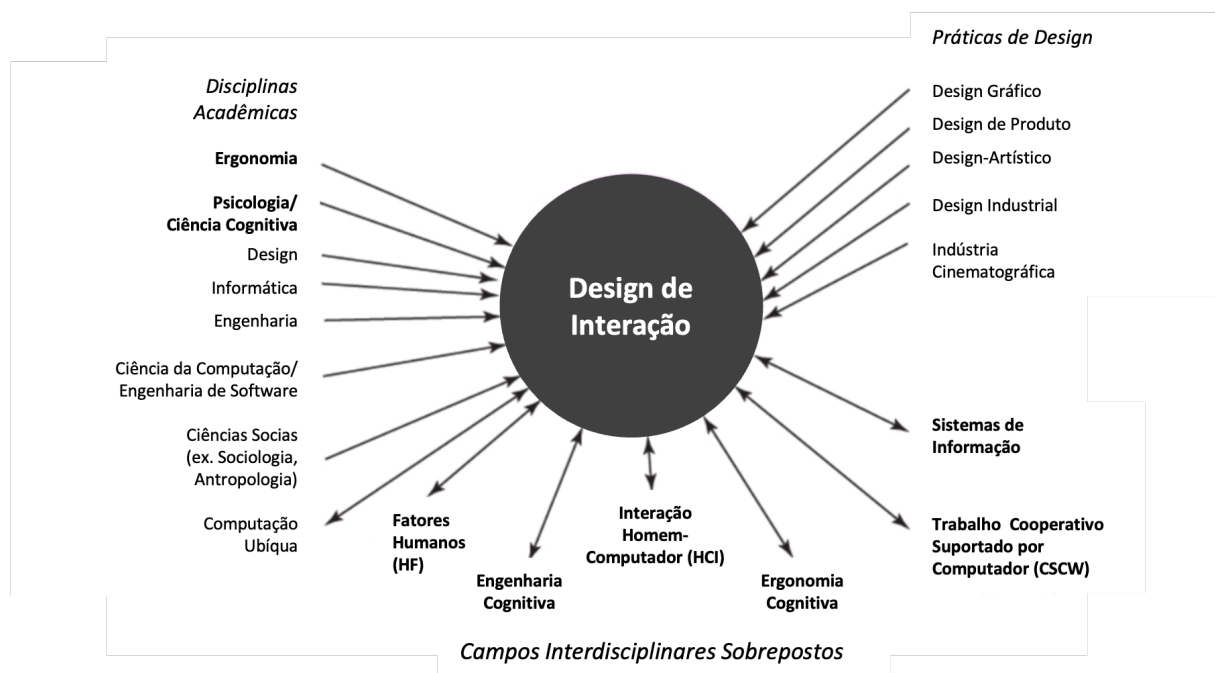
Disciplinas Acadêmicas

Ergonomia

Psicologia/ Ciência Cognitiva

Design

Informática

Engenharia

Ciência da Computação/ Engenharia de Software

Ciências Socias (ex. Sociologia, Antropologia)

Computação Ubíqua

Práticas de Design

Design Gráfico

Design de Produto

Design-Artístico

Design Industrial

Indústria Cinematográfica

Design de Interação

Sistemas de Informação

Trabalho Cooperativo Suportado por Computador (CSCW)

Fatores Humanos (HF)

Engenharia Cognitiva

Interação Homem-Computador (HCI)

Ergonomia Cognitiva

Campos Interdisciplinares Sobrepostos